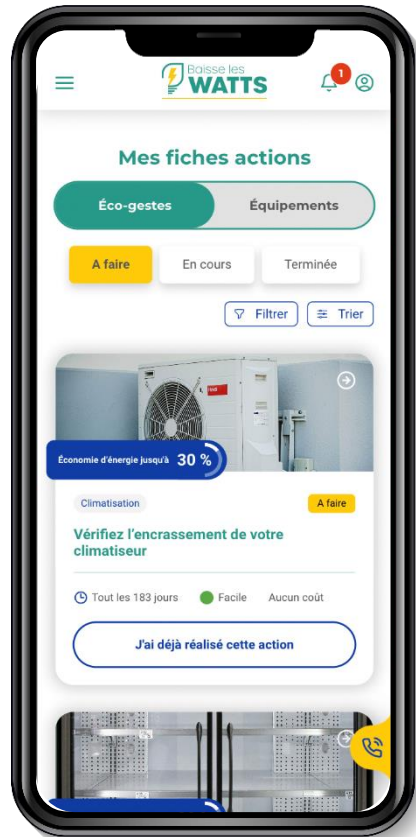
Baisse les WATTS

1

Mes fiches actions

Éco-gestes

Équipements

A faire

En cours

Terminée

Filtrer

Trier

Économie d'énergie jusqu'à 30 %

Climatisation

A faire

Vérifiez l'encrassement de votre climatiseur

Tout les 183 jours

Facile

Aucun coût

J'ai déjà réalisé cette action